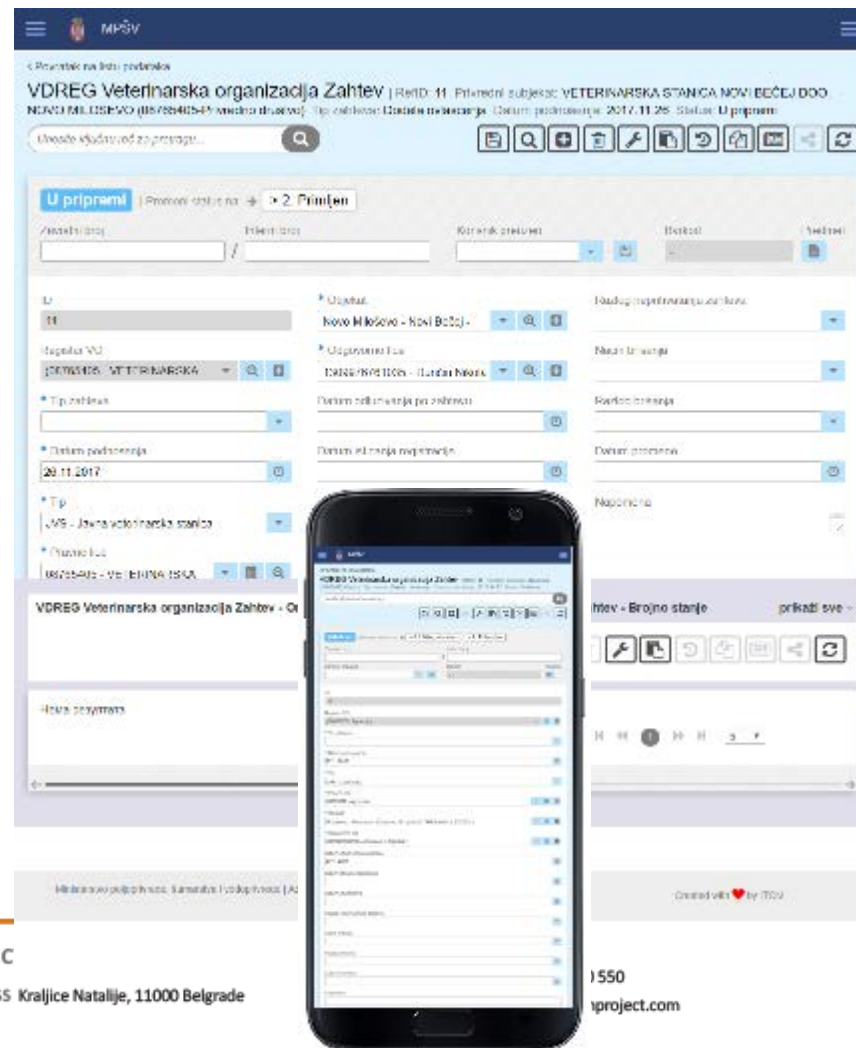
MPŠV

< Povratak na listu podataka

VDREG Veterinarska organizacija Zahtev | RefID: 11 Privredni subjekat: VETERINARSKA STANICA NOVI BEČEJ DOO NOVO MILOŠEVO (08765405-Privredno društvo) Tip zahteva: Dodela ovlašćenja Datum podnošenja: 2017.11.28 Status: U pripremi

Unesite ključnu reč za pretragu...

U pripremi | Promeni status na → > 2. Primljen

Zavodni broj / Interni broj

Korisnik preuzeo

Bedžići

Sledeći

ID
11

Register VO
08765405 - VETERINARSKA

* Tip zahteva

* Datum podnošenja
28.11.2017

* Tip
JVS - Javna veterinarska stanica

* Pravno lice
08765405 - VETERINARSKA

* Objekat
Novo Miloševo - Novi Bečej -

* Odgovorno lice
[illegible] - Bundan Nikola

Datum odlučivanja po zahtevu

Datum isticanja registracije

Razlog neprihvatanja zahteva

Način brisanja

Razlog brisanja

Datum promene

Napomena

VDREG Veterinarska organizacija Zahtev - O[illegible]

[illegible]ahtev - Brojno stanje

prikaži sve

Nema podataka

5

Ministarstvo poljoprivrede, šumarstva i vodoprivrede | A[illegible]

Created with ♥ by ITCSI

C

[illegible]55 Kraljice Natalije, 11000 Belgrade

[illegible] 550

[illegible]project.com